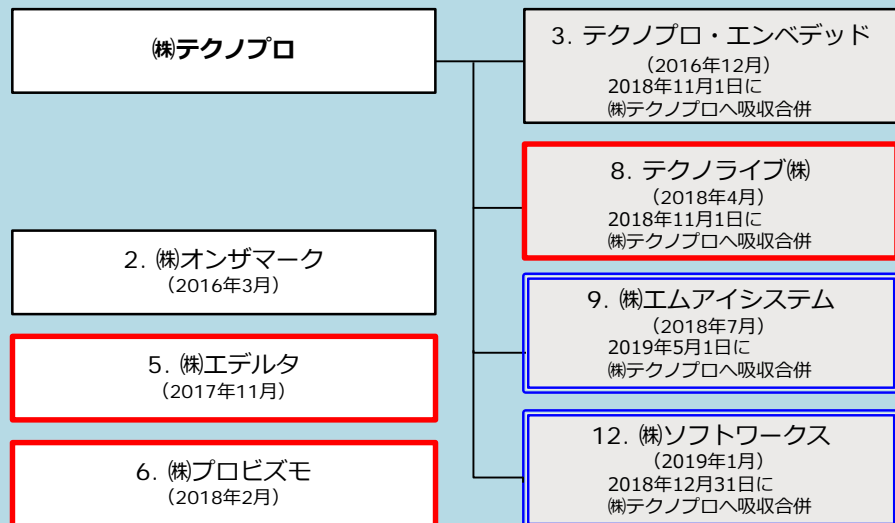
㈱テクノプロ

3. テクノプロ・エンベデッド
（2016年12月）
2018年11月1日に
㈱テクノプロへ吸収合併

8. テクノライブ㈱
（2018年4月）
2018年11月1日に
㈱テクノプロへ吸収合併

2. ㈱オンザマーク
（2016年3月）

9. ㈱エムアイシステム
（2018年7月）
2019年5月1日に
㈱テクノプロへ吸収合併

5. ㈱エデルタ
（2017年11月）

12. ㈱ソフトワークス
（2019年1月）
2018年12月31日に
㈱テクノプロへ吸収合併

6. ㈱プロビズモ
（2018年2月）